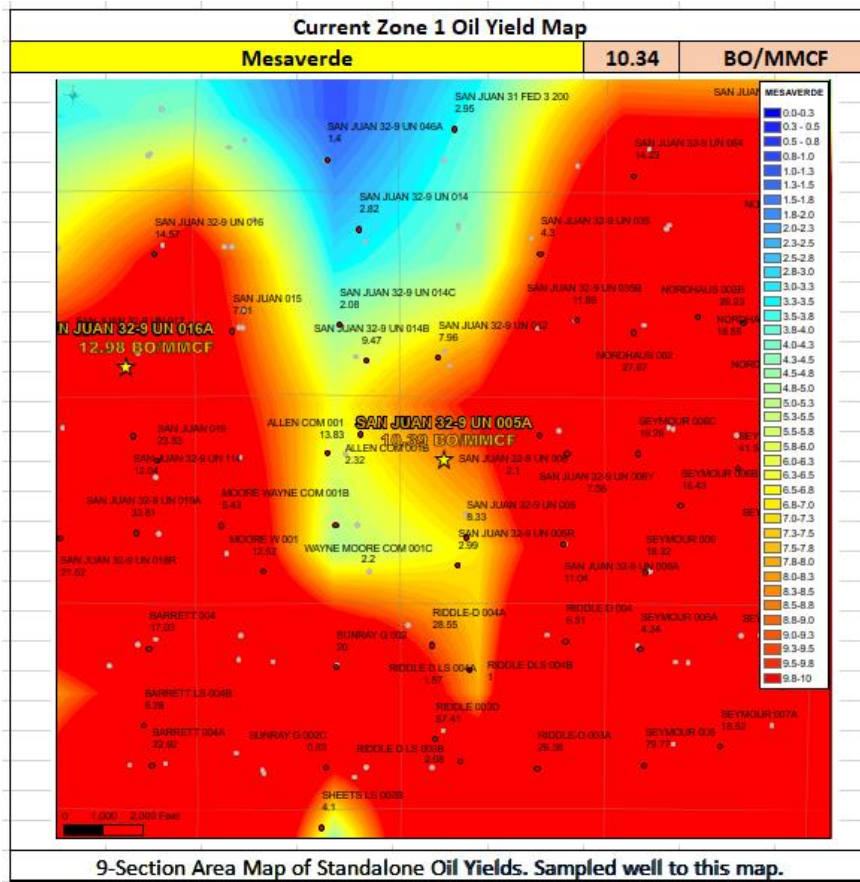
Current Zone 1 Oil Yield Map

| Mesaverde | 10.34 | BO/MMCF |
|---|---|---|

MESAVERDE
0.0-0.3
0.3 - 0.5
0.5 - 0.8
0.8-1.0
1.0-1.3
1.3-1.5
1.5-1.8
1.8-2.0
2.0-2.3
2.3-2.5
2.5-2.8
2.8-3.0
3.0-3.3
3.3-3.5
3.5-3.8
3.8-4.0
4.0-4.3
4.3-4.5
4.5-4.8
4.8-5.0
5.0-5.3
5.3-5.5
5.5-5.8
5.8-6.0
6.0-6.3
6.3-6.5
6.5-6.8
6.8-7.0
7.0-7.3
7.3-7.5
7.5-7.8
7.8-8.0
8.0-8.3
8.3-8.5
8.5-8.8
8.8-9.0
9.0-9.3
9.3-9.5
9.5-9.8
9.8-10

SAN JUAN 31 FED 3 200
2.95
SAN JUAN 32-9 UN 046A
1.4
SAN JUAN 32-9 UN 064
14.23
SAN JUAN 32-9 UN 014
2.82
SAN JUAN 32-9 UN 016
14.57
SAN JUAN 32-9 UN 036
4.3
SAN JUAN 32-9 UN 035B
11.86
NORDHAUS 003B
20.23
SAN JUAN 015
7.01
SAN JUAN 32-9 UN 014C
2.08
N JUAN 32-9 UN 016A
12.98 BO/MMCF
SAN JUAN 32-9 UN 014B
9.47
SAN JUAN 32-9 UN 012
7.96
NORDHAUS 002
27.07
ALLEN COM 001
13.83
SAN JUAN 32-9 UN 005A
10.39 BO/MMCF
SAN JUAN 019
23.53
ALLEN COM 001B
2.32
SEYMOUR 008C
19.26
SAN JUAN 32-9 UN 114
12.04
SAN JUAN 32-9 UN 005
2.1
SAN JUAN 32-9 UN 005Y
7.56
SEYMOUR 008B
15.43
SAN JUAN 32-9 UN 019A
33.81
MOORE WAYNE COM 001B
5.43
SAN JUAN 32-9 UN 008
8.33
MOORE W 001
12.52
SAN JUAN 32-9 UN 005R
2.99
SEYMOUR 006
18.32
SAN JUAN 32-9 UN 018R
21.52
WAYNE MOORE COM 001C
2.2
SAN JUAN 32-9 UN 006A
11.04
BARRETT 004
17.03
RIDDLE-D 004A
28.55
RIDDLE D 004
6.51
SEYMOUR 005A
4.34
SUNRAY G 002
20
RIDDLE D LS 004A
1.67
RIDDLE DLS 004B
1
BARRETT LS 004B
6.39
RIDDLE 003D
57.41
SEYMOUR 007A
18.52
BARRETT 004A
32.92
SUNRAY G 002C
0.03
RIDDLE D LS 003B
2.08
RIDDLE-D 003A
26.38
SEYMOUR 005
79.77
SHEETS LS 003B
4.1
0 1,000 2,000 Feet

9-Section Area Map of Standalone Oil Yields. Sampled well to this map.